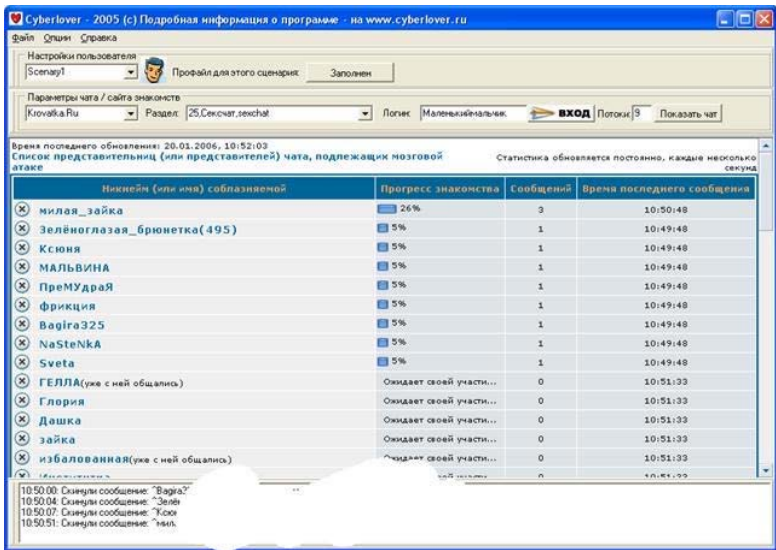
Cyberlover - 2005 (c) Подробная информация о программе - на www.cyberlover.ru

Файл Опции Справка

Настройки пользователя

Scenary1

Профайл для этого сценария: Заполнен

Параметры чата / сайта знакомств

Krovatka.Ru Раздел: 25,Сексчат,sexchat Логин: Маленькиймальчик ВХОД Потоки: 9 Показать чат

Время последнего обновления: 20.01.2006, 10:52:03

Список представительниц (или представителей) чата, подлежащих мозговой атаке

Статистика обновляется постоянно, каждые несколько секунд

| Никнейм (или имя) соблазняемой | Прогресс знакомства | Сообщений | Время последнего сообщения |
|---|---|---|---|
| милая_зайка | 26% | 3 | 10:50:48 |
| Зелёноглазая_брюнетка(495) | 5% | 1 | 10:49:48 |
| Ксюня | 5% | 1 | 10:49:48 |
| МАЛЬВИНА | 5% | 1 | 10:49:48 |
| ПреМУдраЯ | 5% | 1 | 10:49:48 |
| фрикция | 5% | 1 | 10:49:48 |
| Bagira325 | 5% | 1 | 10:49:48 |
| NaSteNkA | 5% | 1 | 10:49:48 |
| Sveta | 5% | 1 | 10:49:48 |
| ГЕЛЛА(уже с ней общались) | Ожидает своей участи... | 0 | 10:51:33 |
| Глория | Ожидает своей участи... | 0 | 10:51:33 |
| Дашка | Ожидает своей участи... | 0 | 10:51:33 |
| зайка | Ожидает своей участи... | 0 | 10:51:33 |
| избалованная(уже с ней общались) | Ожидает своей участи... | 0 | 10:51:33 |
| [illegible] | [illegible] | 0 | 10:51:33 |

10:50:00: Скинули сообщение: "Bagira3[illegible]
10:50:04: Скинули сообщение: "Зелё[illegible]
10:50:07: Скинули сообщение: "Ксю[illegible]
10:50:51: Скинули сообщение: "мил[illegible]